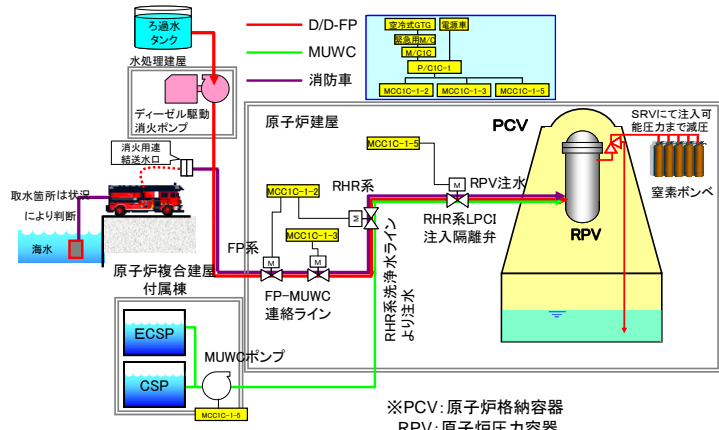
ろ過水タンク

D/D-FP
MUWC
消防車

空冷式GTG
電源車
緊急用M/C
M/C1C
P/C1C-1
MCC1C-1-2
MCC1C-1-3
MCC1C-1-5

水処理建屋
ディーゼル駆動消火ポンプ

消火用連結送水口

取水箇所は状況により判断

海水

原子炉建屋
PCV
SRVにて注入可能圧力まで減圧
窒素ボンベ
MCC1C-1-5
RPV注水
M
RHR系
MCC1C-1-2
M
MCC1C-1-3
RHR系LPCI注入隔離弁
RPV
FP系
M
M
FP-MUWC連絡ライン
RHR系洗浄水ラインより注水

原子炉複合建屋付属棟
ECSP
CSP
MUWCポンプ
MCC1C-1-5

※PCV:原子炉格納容器
RPV:原子炉圧力容器